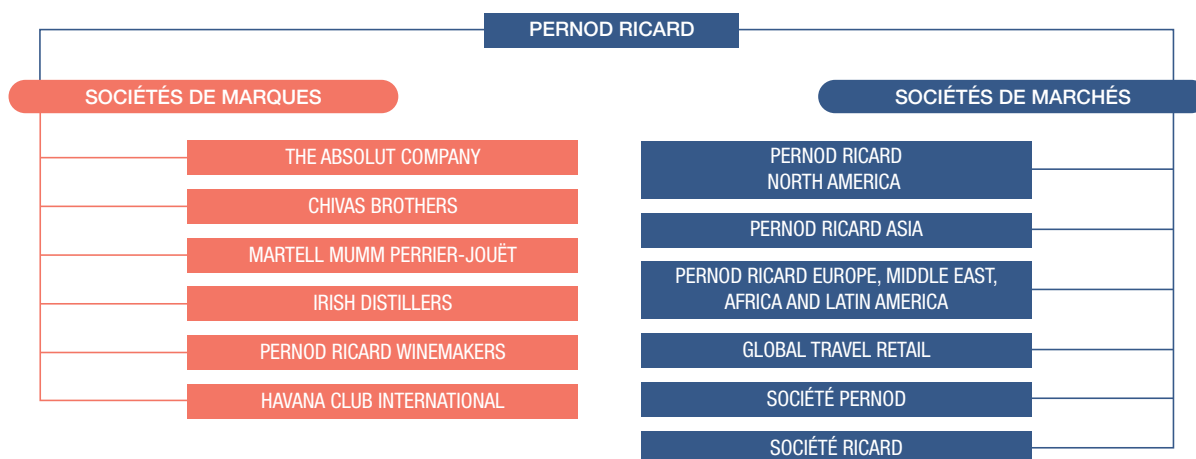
PERNOD RICARD

SOCIÉTÉS DE MARQUES

THE ABSOLUT COMPANY

CHIVAS BROTHERS

MARTELL MUMM PERRIER-JOUËT

IRISH DISTILLERS

PERNOD RICARD WINEMAKERS

HAVANA CLUB INTERNATIONAL

SOCIÉTÉS DE MARCHÉS

PERNOD RICARD NORTH AMERICA

PERNOD RICARD ASIA

PERNOD RICARD EUROPE, MIDDLE EAST, AFRICA AND LATIN AMERICA

GLOBAL TRAVEL RETAIL

SOCIÉTÉ PERNOD

SOCIÉTÉ RICARD